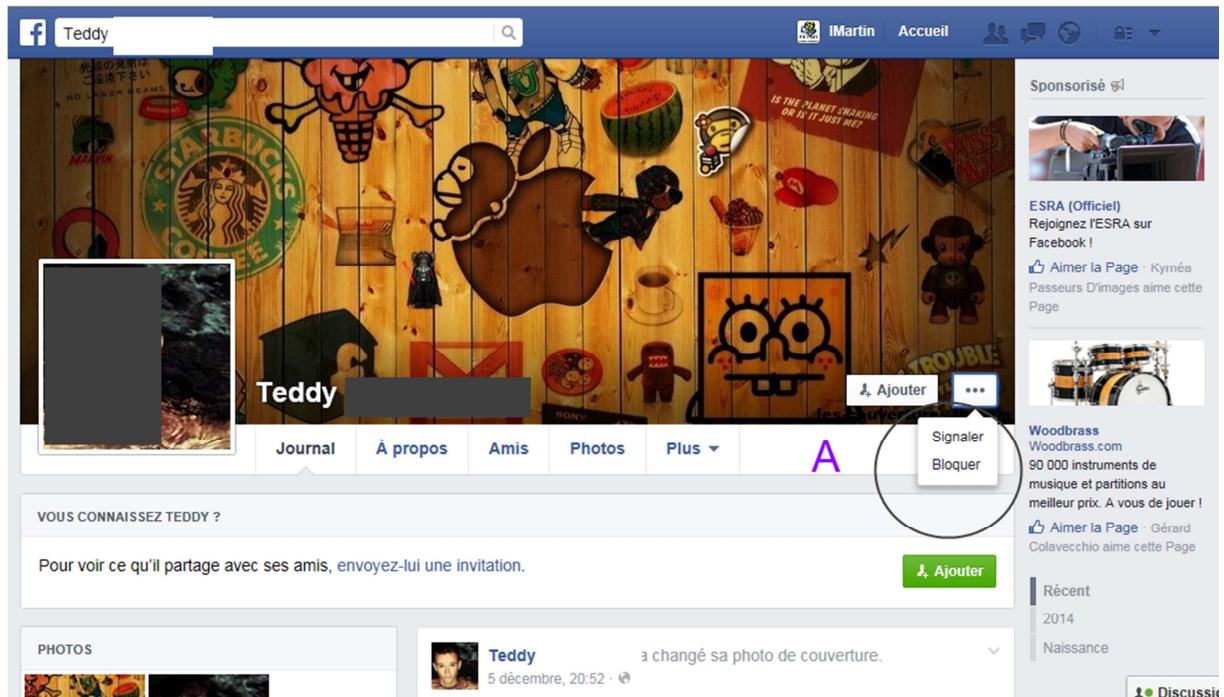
Teddy

IMartin Accueil

IS THE PLANET SHAKING OR IS IT JUST ME?

STARBUCKS COFFEE

NO LASER BEAMS

MARVIN

Teddy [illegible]

Ajouter •••

Journal À propos Amis Photos Plus

Signaler
Bloquer

A

Sponsorisé

ESRA (Officiel)
Rejoignez l'ESRA sur Facebook !
Aimer la Page · Kyméa Passeurs D'images aime cette Page

Woodbrass
Woodbrass.com
90 000 instruments de musique et partitions au meilleur prix. A vous de jouer !
Aimer la Page · Gérard Colavecchio aime cette Page

Récent
2014
Naissance

VOUS CONNAISSEZ TEDDY ?

Pour voir ce qu'il partage avec ses amis, envoyez-lui une invitation.

Ajouter

PHOTOS

Teddy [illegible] a changé sa photo de couverture.
5 décembre, 20:52 ·

Discussion